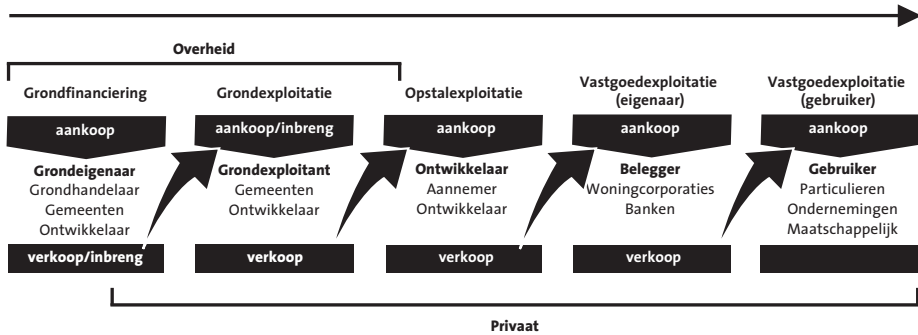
Overheid

Grondfinanciering

aankoop

Grondeigenaar
Grondhandelaar
Gemeenten
Ontwikkelaar

verkoop/inbreng

Grondexploitatie

aankoop/inbreng

Grondexploitant
Gemeenten
Ontwikkelaar

verkoop

Opstalexploitatie

aankoop

Ontwikkelaar
Aannemer
Ontwikkelaar

verkoop

Vastgoedexploitatie (eigenaar)

aankoop

Belegger
Woningcorporaties
Banken

verkoop

Vastgoedexploitatie (gebruiker)

aankoop

Gebruiker
Particulieren
Ondernemingen
Maatschappelijk

Privaat